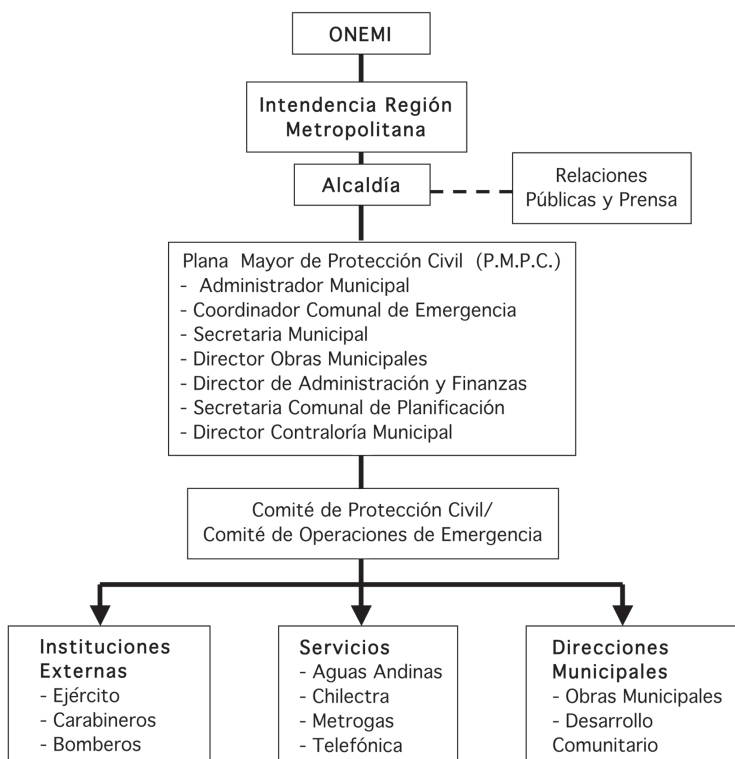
ONEMI

Intendencia Región Metropolitana

Alcaldía

Relaciones Públicas y Prensa

Plana Mayor de Protección Civil (P.M.P.C.)
- Administrador Municipal
- Coordinador Comunal de Emergencia
- Secretaria Municipal
- Director Obras Municipales
- Director de Administración y Finanzas
- Secretaria Comunal de Planificación
- Director Contraloría Municipal

Comité de Protección Civil/
Comité de Operaciones de Emergencia

Instituciones Externas
- Ejército
- Carabineros
- Bomberos

Servicios
- Aguas Andinas
- Chilectra
- Metrogas
- Telefónica

Direcciones Municipales
- Obras Municipales
- Desarrollo Comunitario